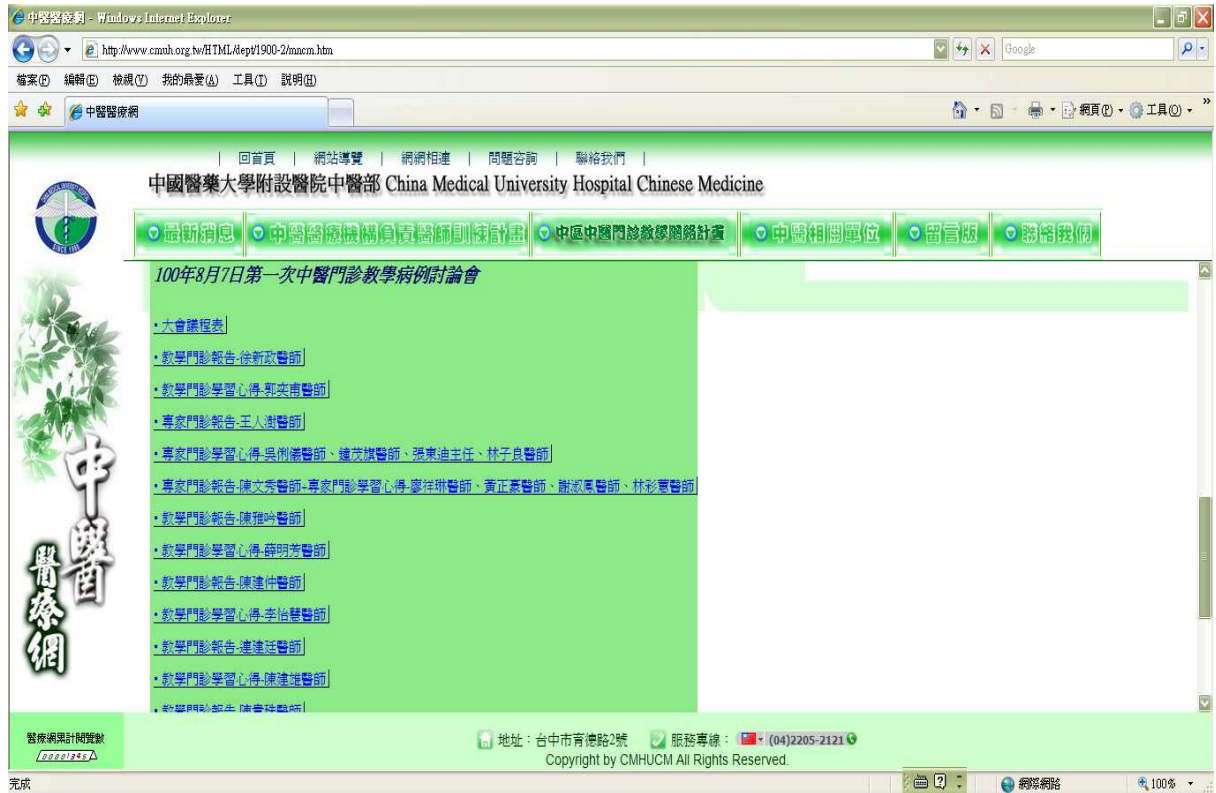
中醫醫療網 - Windows Internet Explorer

http://www.cmuh.org.tw/HTML/dept/1900-2/mncm.htm

Google

檔案(F) 編輯(E) 檢視(V) 我的最愛(A) 工具(T) 說明(H)

中醫醫療網

網頁(P) 工具(O)

| 回首頁 | 網站導覽 | 網網相連 | 問題咨詢 | 聯絡我們 |

中國醫藥大學附設醫院中醫部 China Medical University Hospital Chinese Medicine

最新消息 中醫醫療機構負責醫師訓練計畫 中區中醫門診教學網絡計畫 中醫相關單位 留言版 聯絡我們

100年8月7日第一次中醫門診教學病例討論會

• 大會議程表

• 教學門診報告-徐新政醫師

• 教學門診學習心得-郭奕甫醫師

• 專家門診報告-王人澍醫師

• 專家門診學習心得-吳俐儀醫師、鍾茂旗醫師、張東迪主任、林子良醫師

• 專家門診報告-陳文秀醫師-專家門診學習心得-廖祥琳醫師、黃正豪醫師、謝淑鳳醫師、林彩蕙醫師

• 教學門診報告-陳雅吟醫師

• 教學門診學習心得-薛明芳醫師

• 教學門診報告-陳建仲醫師

• 教學門診學習心得-李怡慧醫師

• 教學門診報告-連建廷醫師

• 教學門診學習心得-陳建雄醫師

• 教學門診報告-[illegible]

中醫醫療網

醫療網累計閱覽數
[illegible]

地址：台中市育德路2號 服務專線：(04)2205-2121
Copyright by CMHUCM All Rights Reserved.

完成

網際網路

100%